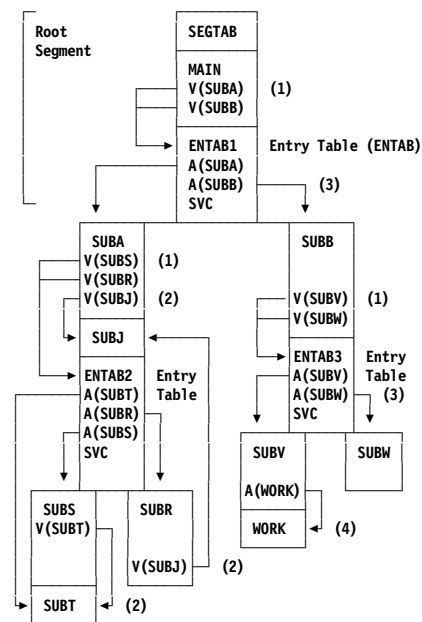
Root Segment

SEGTAB

MAIN
V(SUBA)
V(SUBB)

(1)

ENTAB1
A(SUBA)
A(SUBB)
SVC

Entry Table (ENTAB)

(3)

SUBA
V(SUBS)
V(SUBR)
V(SUBJ)

(1)

(2)

SUBJ

ENTAB2
A(SUBT)
A(SUBR)
A(SUBS)
SVC

Entry Table

SUBB

V(SUBV)
V(SUBW)

(1)

ENTAB3
A(SUBV)
A(SUBW)
SVC

Entry Table

(3)

SUBV

A(WORK)

WORK

(4)

SUBW

SUBS
V(SUBT)

SUBR

V(SUBJ)

(2)

SUBT

(2)